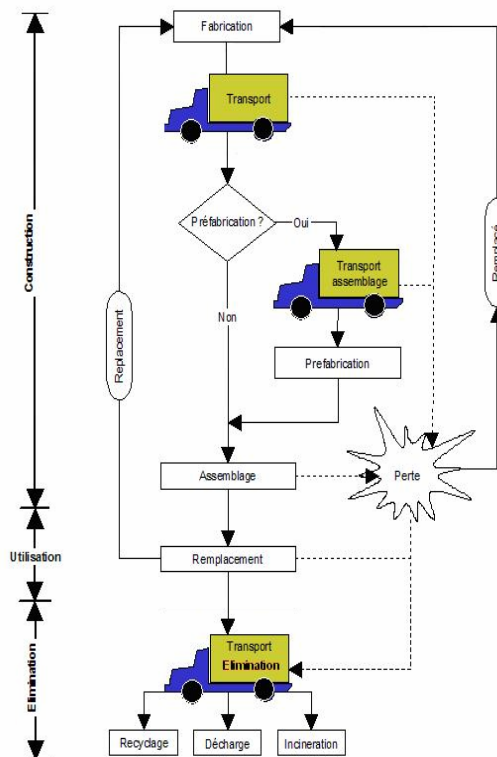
Construction

Utilisation

Elimination

Fabrication

Transport

Préfabrication ?

Oui

Transport assemblage

Non

Prefabrication

Replacement

Remplacé

Perte

Assemblage

Remplacement

Transport Elimination

Recyclage

Décharge

Incineration